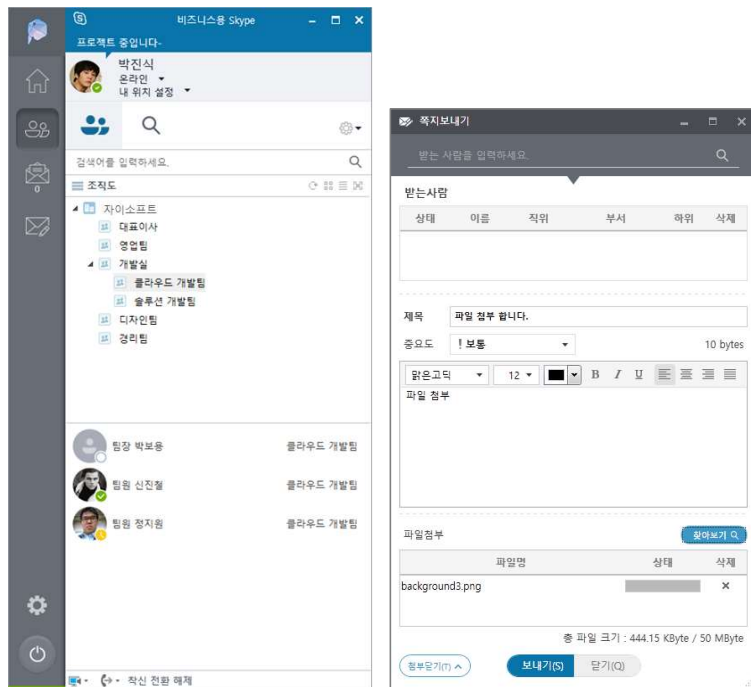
비즈니스용 Skype
프로젝트 중입니다~
박진식
온라인
내 위치 설정
0
검색어를 입력하세요.
조직도
자이소프트
대표이사
영업팀
개발실
클라우드 개발팀
솔루션 개발팀
디자인팀
경리팀
팀장 박보용 클라우드 개발팀
팀원 신진철 클라우드 개발팀
팀원 정지원 클라우드 개발팀
착신 전환 해제

쪽지보내기
받는 사람을 입력하세요.
받는사람
| 상태 | 이름 | 직위 | 부서 | 하위 | 삭제 |
|---|---|---|---|---|---|
제목 파일 첨부 합니다.
중요도 ! 보통
10 bytes
맑은고딕 12 B I U
파일 첨부
파일첨부
찾아보기
| 파일명 | 상태 | 삭제 |
|---|---|---|
| background3.png | | × |
총 파일 크기 : 444.15 KByte / 50 MByte
첨부닫기(T)
보내기(S)
닫기(Q)